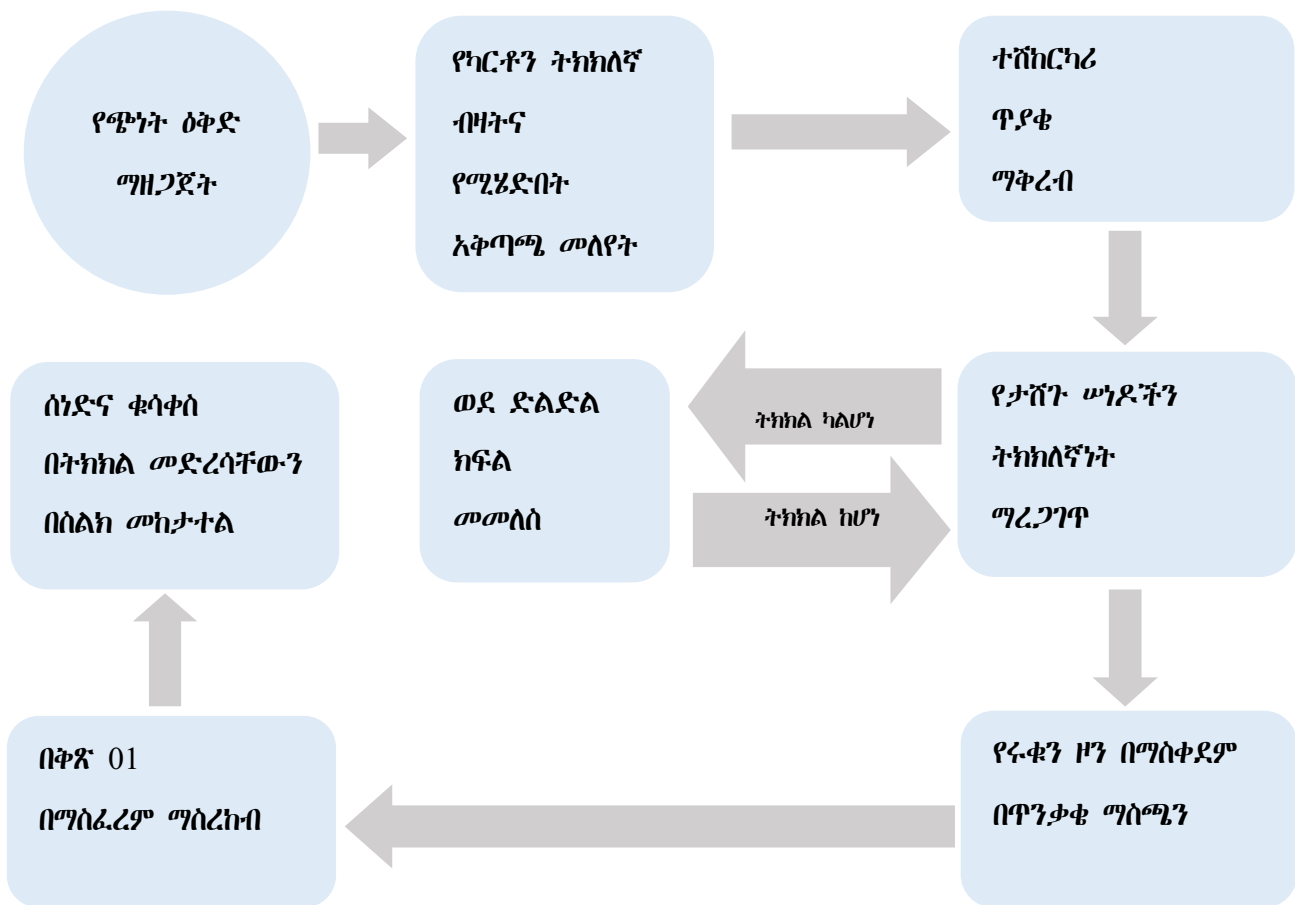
የጭነት ዕቅድ ማዘጋጀት

የካርቶን ትክክለኛ ብዛትና የሚሄድበት አቅጣጫ መለየት

ተሸከርካሪ ጥያቄ ማቅረብ

የታሸጉ ሠነዶችን ትክክለኛነት ማረጋገጥ

ትክክል ካልሆነ

ወደ ድልድል ክፍል መመለስ

ትክክል ከሆነ

ሰነድና ቁሳቀስ በትክክል መድረሳቸውን በስልክ መከታተል

የሩቁን ዞን በማስቀደም በጥንቃቄ ማስጫን

በቅጽ 01 በማስፈረም ማስረከብ